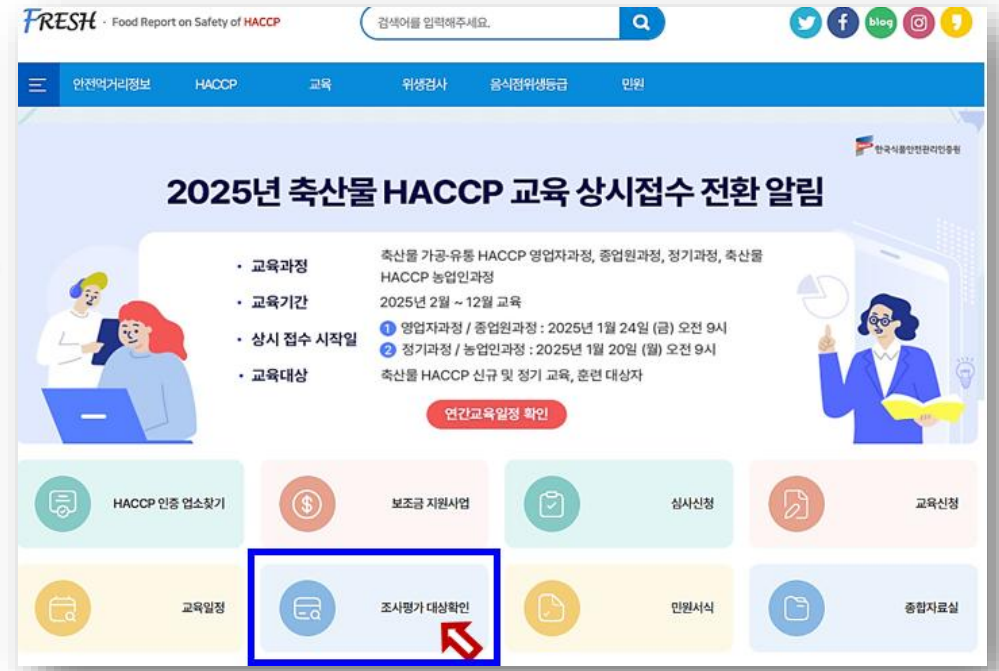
FRESH · Food Report on Safety of HACCP

검색어를 입력해주세요.

blog

안전먹거리정보 HACCP 교육 위생검사 음식점위생등급 민원

한국식품안전관리인증원

2025년 축산물 HACCP 교육 상시접수 전환 알림

· 교육과정 축산물 가공·유통 HACCP 영업자과정, 종업원과정, 정기과정, 축산물 HACCP 농업인과정

· 교육기간 2025년 2월 ~ 12월 교육

· 상시 접수 시작일 1 영업자과정 / 종업원과정 : 2025년 1월 24일 (금) 오전 9시
2 정기과정 / 농업인과정 : 2025년 1월 20일 (월) 오전 9시

· 교육대상 축산물 HACCP 신규 및 정기 교육, 훈련 대상자

연간교육일정 확인

HACCP 인증 업소찾기

보조금 지원사업

심사신청

교육신청

교육일정

조사평가 대상확인

민원서식

종합자료실